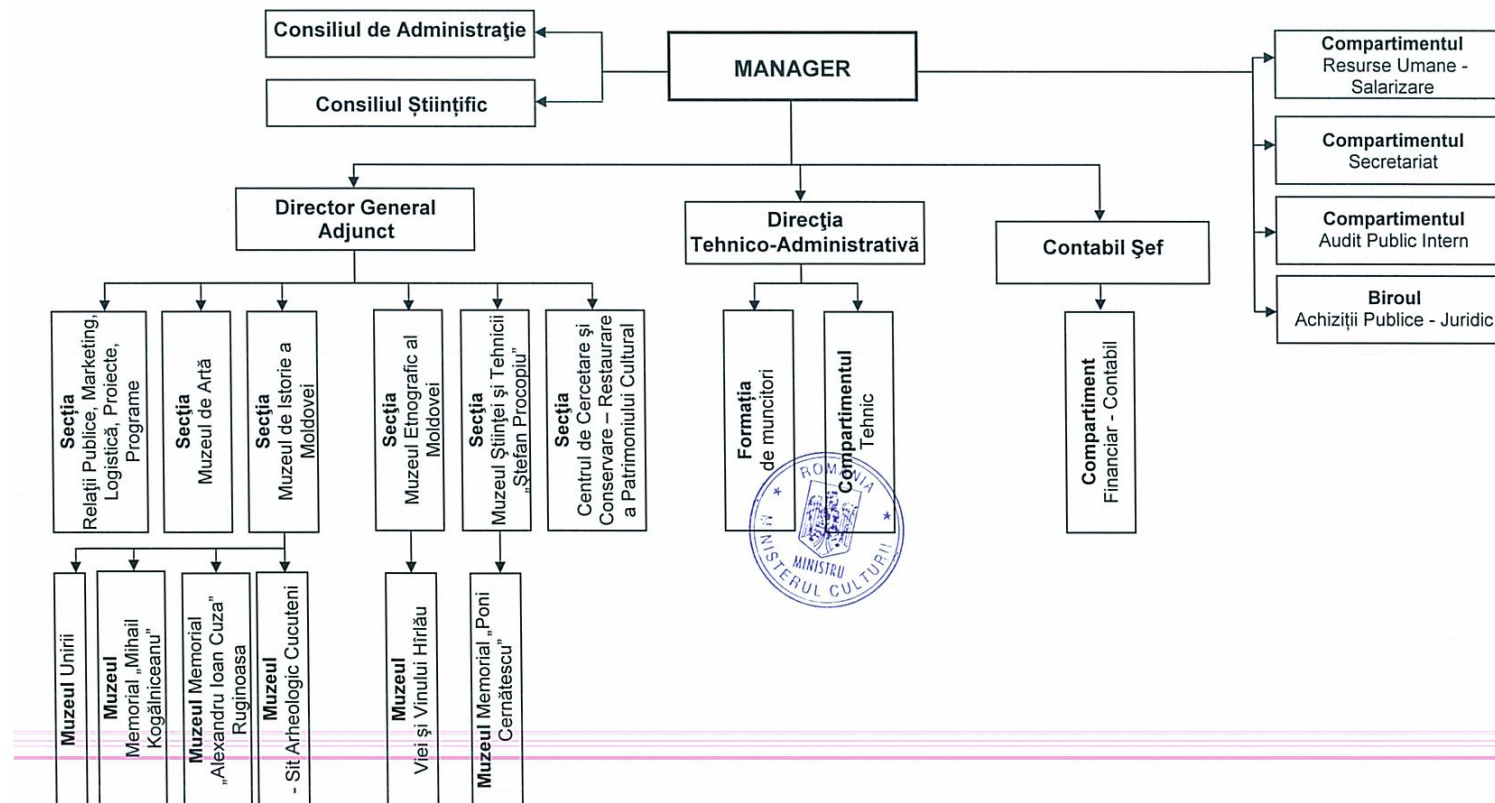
Consiliul de Administraţie

Consiliul Științific

MANAGER

Compartimentul
Resurse Umane - Salarizare

Compartimentul
Secretariat

Compartimentul
Audit Public Intern

Biroul
Achiziţii Publice - Juridic

Director General Adjunct

Direcţia Tehnico-Administrativă

Contabil Şef

Secţia
Relaţii Publice, Marketing, Logistică, Proiecte, Programe

Secţia
Muzeul de Artă

Secţia
Muzeul de Istorie a Moldovei

Secţia
Muzeul Etnografic al Moldovei

Secţia
Muzeul Ştiinţei şi Tehnicii „Ştefan Procopiu"

Secţia
Centrul de Cercetare şi Conservare – Restaurare a Patrimoniului Cultural

Formaţia de muncitori

Compartimentul
Tehnic

Compartiment
Financiar - Contabil

Muzeul Unirii

Muzeul
Memorial „Mihail Kogălniceanu"

Muzeul Memorial „Alexandru Ioan Cuza" Ruginoasa

Muzeul
- Sit Arheologic Cucuteni

Muzeul
Viei şi Vinului Hîrlău

Muzeul Memorial „Poni Cernătescu"

ROMANIA
MINISTRU
MINISTERUL CULTURII